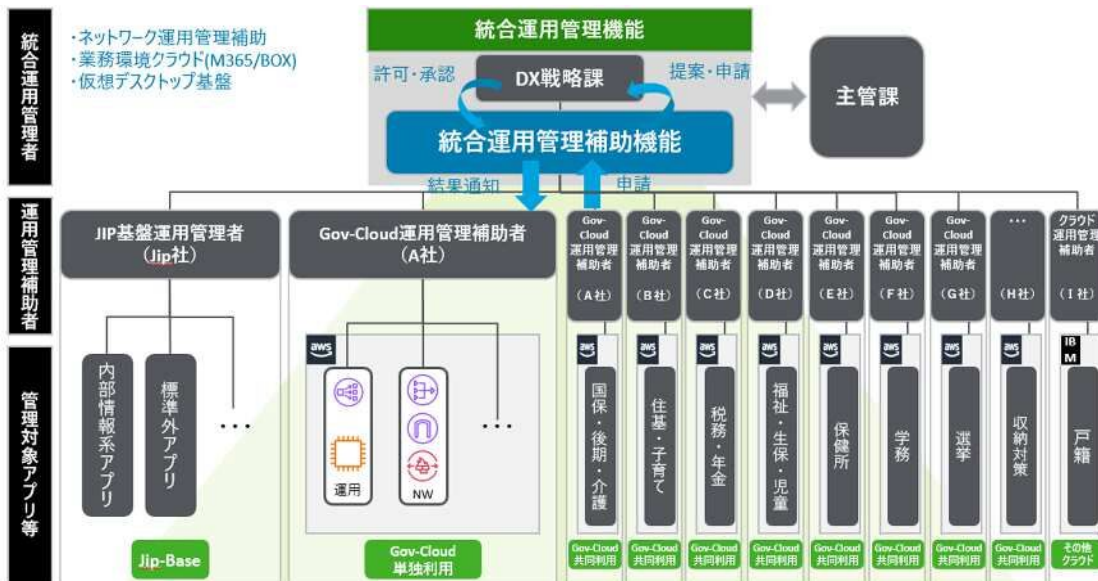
統合運用管理者

・ネットワーク運用管理補助
・業務環境クラウド(M365/BOX)
・仮想デスクトップ基盤

統合運用管理機能

許可・承認

DX戦略課

提案・申請

主管課

統合運用管理補助機能

結果通知

申請

運用管理補助者

JIP基盤運用管理者
(Jip社)

Gov-Cloud運用管理補助者
(A社)

Gov-Cloud運用管理補助者
(A社)

Gov-Cloud運用管理補助者
(B社)

Gov-Cloud運用管理補助者
(C社)

Gov-Cloud運用管理補助者
(D社)

Gov-Cloud運用管理補助者
(E社)

Gov-Cloud運用管理補助者
(F社)

Gov-Cloud運用管理補助者
(G社)

・・・
(H社)

クラウド運用管理補助者
(I社)

管理対象アプリ等

内部情報系アプリ

標準外アプリ

・・・

aws

運用

NW

・・・

aws
国保・後期・介護

aws
住基・子育て

aws
税務・年金

aws
福祉・生保・児童

aws
保健所

aws
学務

aws
選挙

aws
収納対策

IBM
戸籍

Jip-Base

Gov-Cloud
単独利用

Gov-Cloud
共同利用

Gov-Cloud
共同利用

Gov-Cloud
共同利用

Gov-Cloud
共同利用

Gov-Cloud
共同利用

Gov-Cloud
共同利用

Gov-Cloud
共同利用

Gov-Cloud
共同利用

その他
クラウド